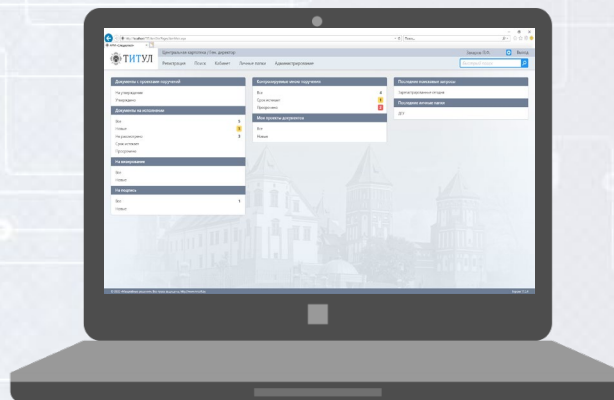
ТИТУЛ

Центральная картотека / Ген. директор

Регистрация Поиск Кабинет Личные папки Администрирование

Выход

Документы с правами подготовки

На утверждение

Утверждено

Документы на исполнении

Все 3

Новые 1

На рассмотрение 3

Срок истекает

Просрочено

На визирование

Все

Новые

На подпись

Все 1

Новые

Контролируемые мною поручения

Все 4

Срок истекает 1

Просрочено 2

Мои проекты документов

Все

Новые

Последние поисковые запросы

Последние личные папки

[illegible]